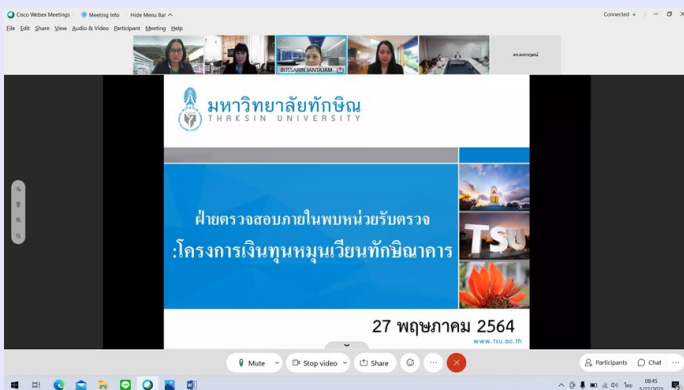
Cisco Webex Meetings Meeting Info Hide Menu Bar ^

Connected •

File Edit Share View Audio & Video Participant Meeting Help

BUSSARIN JANTAJAM

มหาวิทยาลัยทักษิณ
THAKSIN UNIVERSITY

ฝ่ายตรวจสอบภายในพบหน่วยรับตรวจ
:โครงการเงินทุนหมุนเวียนทักษิณาคาร

TSU

27 พฤษภาคม 2564

www.tsu.ac.th

Mute Stop video Share

Participants Chat

08:45
5/27/2021